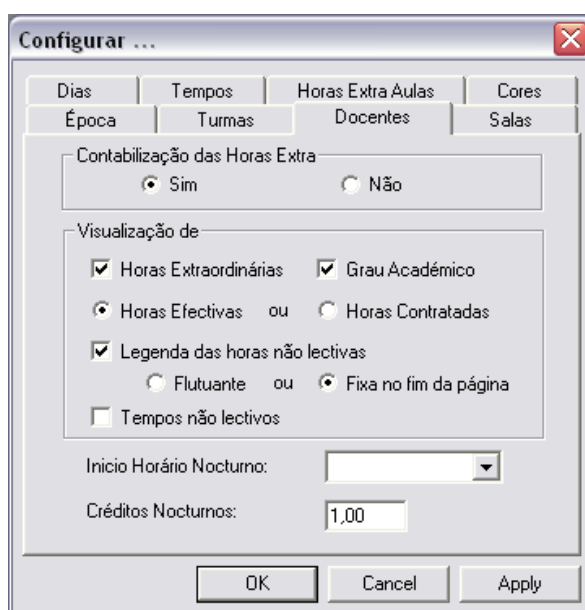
Configurar ...

Dias | Tempos | Horas Extra Aulas | Cores
Época | Turmas | Docentes | Salas

Contabilização das Horas Extra
Sim
Não

Visualização de
Horas Extraordinárias
Grau Académico
Horas Efectivas ou Horas Contratadas
Legenda das horas não lectivas
Flutuante ou Fixa no fim da página
Tempos não lectivos

Inicio Horário Nocturno:
Créditos Nocturnos: 1,00

OK
Cancel
Apply